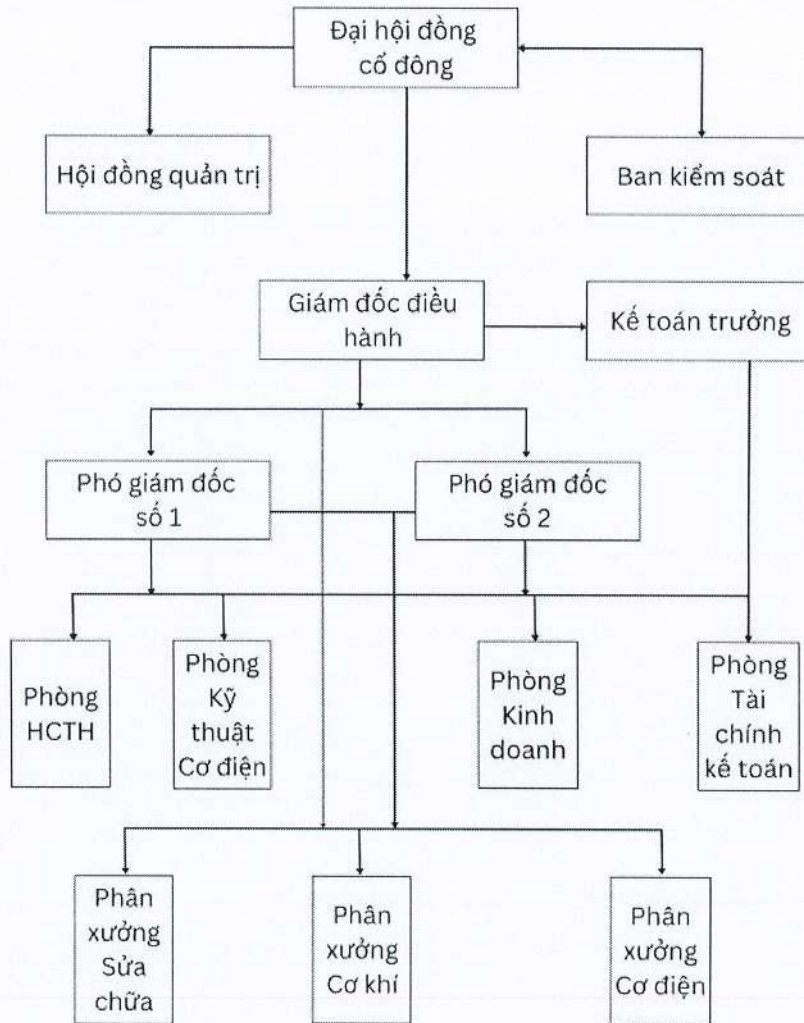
Đại hội đồng cổ đông

Hội đồng quản trị

Ban kiểm soát

Giám đốc điều hành

Kế toán trưởng

Phó giám đốc số 1

Phó giám đốc số 2

Phòng HCTH

Phòng Kỹ thuật Cơ điện

Phòng Kinh doanh

Phòng Tài chính kế toán

Phân xưởng Sửa chữa

Phân xưởng Cơ khí

Phân xưởng Cơ điện